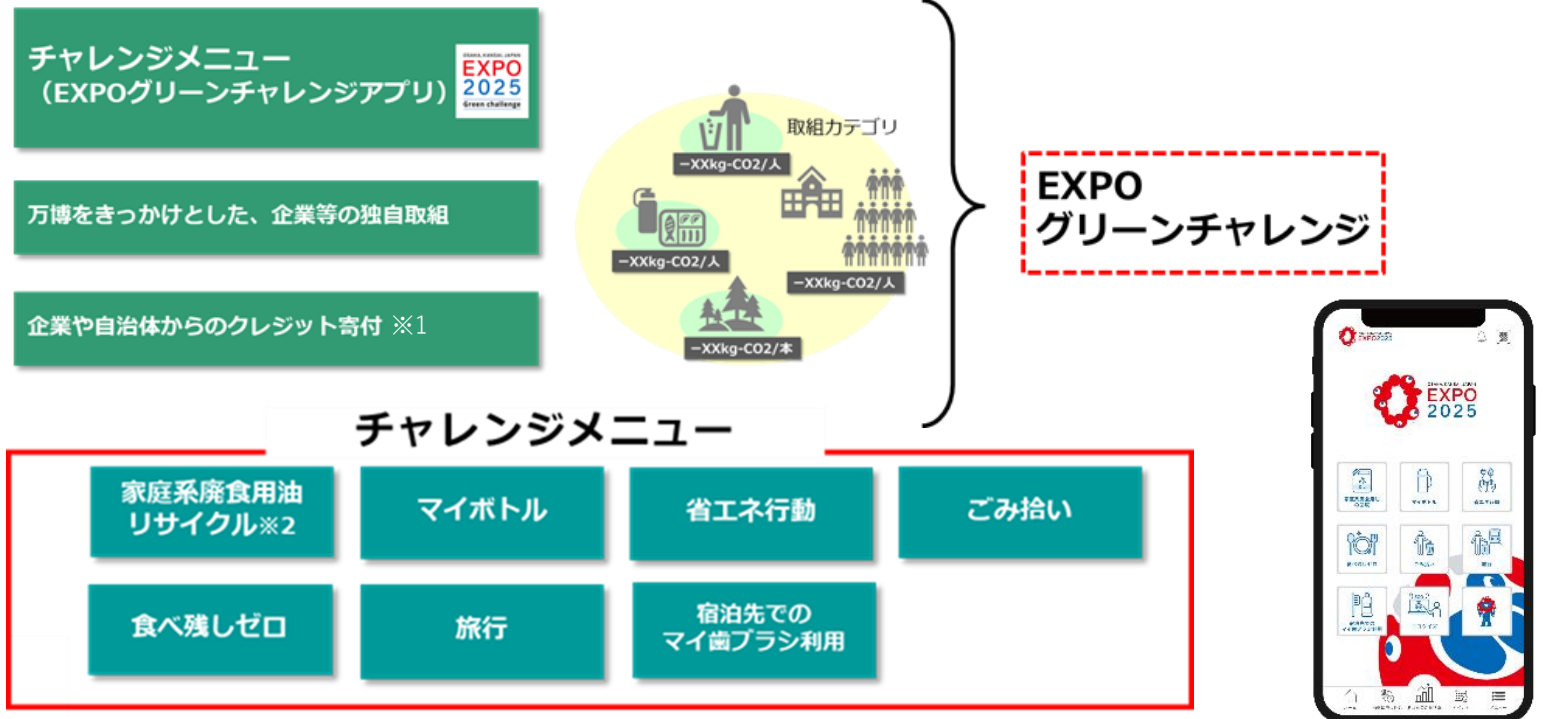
チャレンジメニュー
（EXPOグリーンチャレンジアプリ）

OSAKA, KANSAI, JAPAN
EXPO
2025
Green challenge

万博をきっかけとした、企業等の独自取組

企業や自治体からのクレジット寄付 ※1

取組カテゴリ

−XXkg-CO2/人

−XXkg-CO2/人

−XXkg-CO2/人

−XXkg-CO2/本

EXPO
グリーンチャレンジ

チャレンジメニュー

| 家庭系廃食用油リサイクル※2 | マイボトル | 省エネ行動 | ごみ拾い |
|---|---|---|---|
| 食べ残しゼロ | 旅行 | 宿泊先でのマイ歯ブラシ利用 | |

OSAKA, KANSAI, JAPAN
EXPO
2025